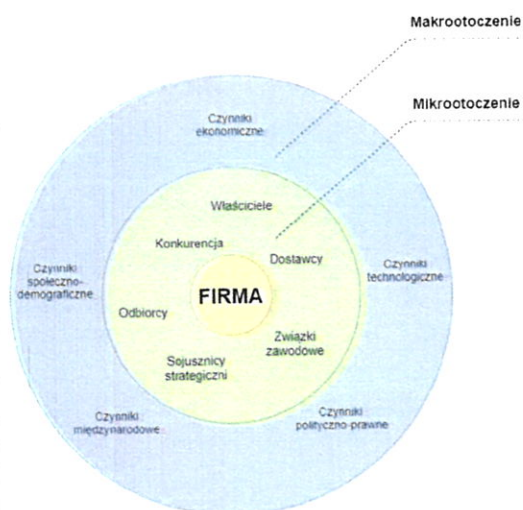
Makrootoczenie

Mikrootoczenie

Czynniki ekonomiczne

Właściciele

Konkurencja

Dostawcy

Czynniki społeczno-demograficzne

Czynniki technologiczne

FIRMA

Odbiorcy

Związki zawodowe

Sojusznicy strategiczni

Czynniki międzynarodowe

Czynniki polityczno-prawne